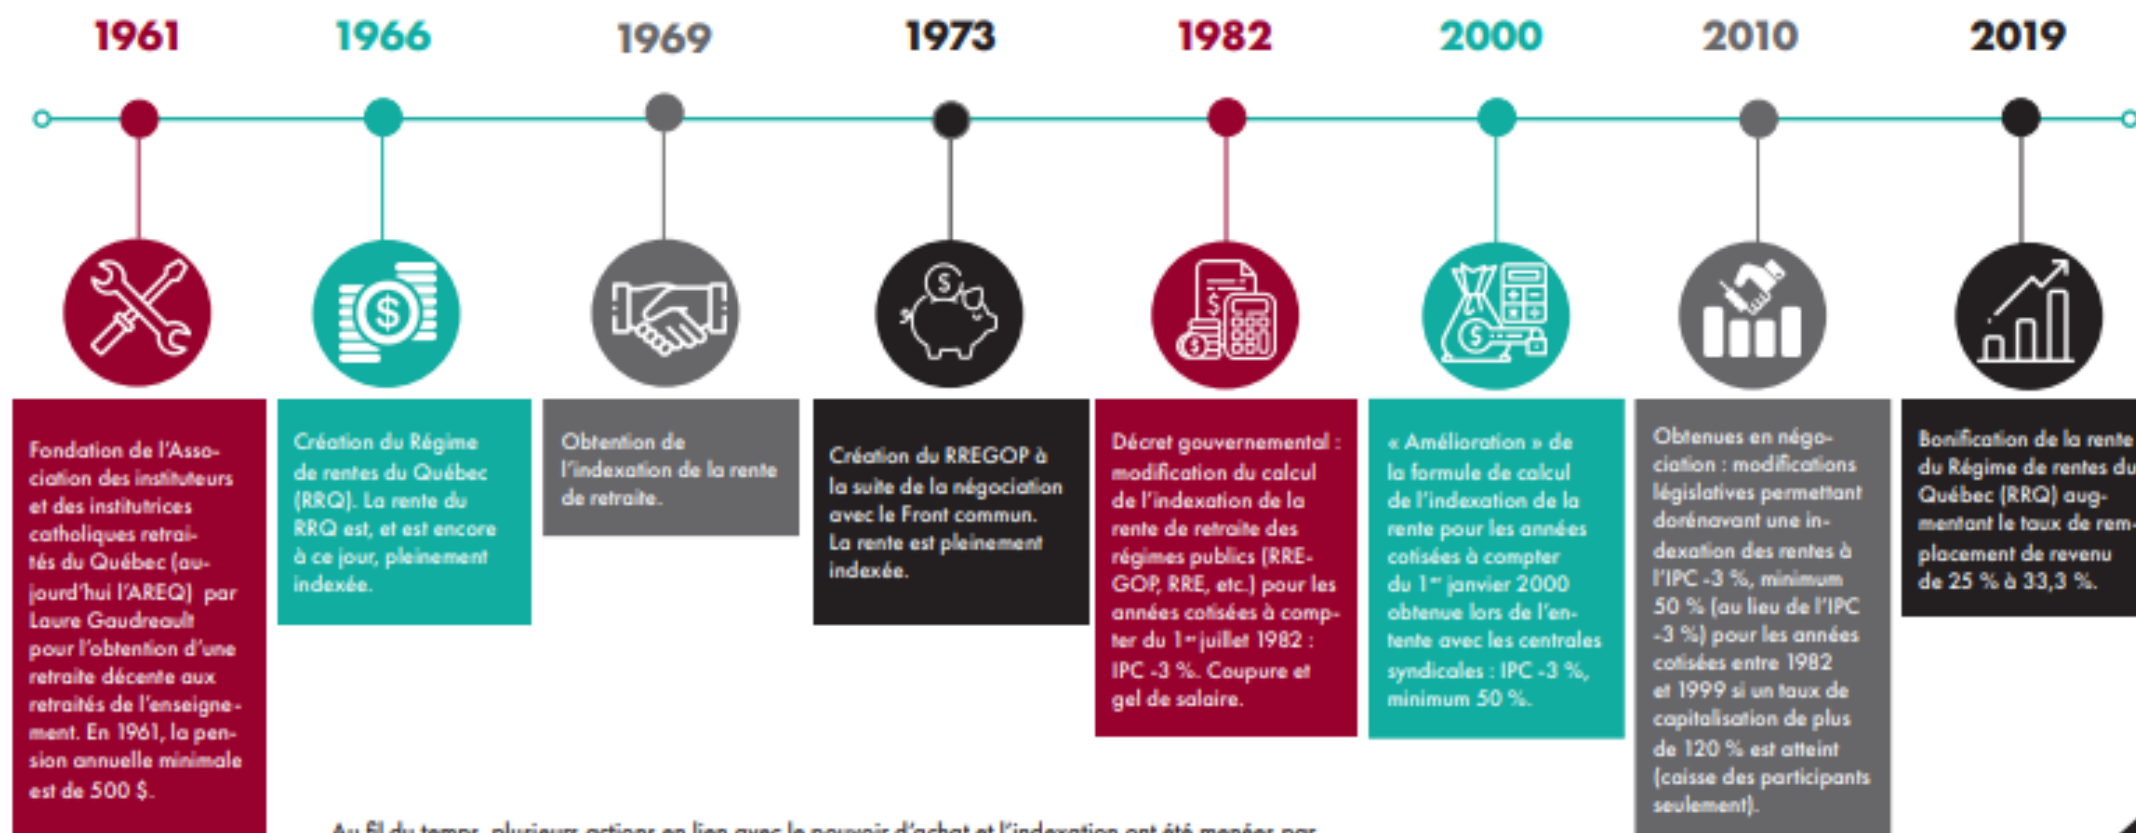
1961

Fondation de l'Association des instituteurs et des institutrices catholiques retraités du Québec (aujourd'hui l'AREQ) par Laure Gaudreault pour l'obtention d'une retraite décente aux retraités de l'enseignement. En 1961, la pension annuelle minimale est de 500 $.

1966

Création du Régime de rentes du Québec (RRQ). La rente du RRQ est, et est encore à ce jour, pleinement indexée.

1969

Obtention de l'indexation de la rente de retraite.

1973

Création du RREGOP à la suite de la négociation avec le Front commun. La rente est pleinement indexée.

1982

Décret gouvernemental : modification du calcul de l'indexation de la rente de retraite des régimes publics (RREGOP, RRE, etc.) pour les années cotisées à compter du 1er juillet 1982 : IPC -3 %. Coupure et gel de salaire.

2000

« Amélioration » de la formule de calcul de l'indexation de la rente pour les années cotisées à compter du 1er janvier 2000 obtenue lors de l'entente avec les centrales syndicales : IPC -3 %, minimum 50 %.

2010

Obtenues en négociation : modifications législatives permettant dorénavant une indexation des rentes à l'IPC -3 %, minimum 50 % (au lieu de l'IPC -3 %) pour les années cotisées entre 1982 et 1999 si un taux de capitalisation de plus de 120 % est atteint (caisse des participants seulement).

2019

Bonification de la rente du Régime de rentes du Québec (RRQ) augmentant le taux de remplacement de revenu de 25 % à 33,3 %.

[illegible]